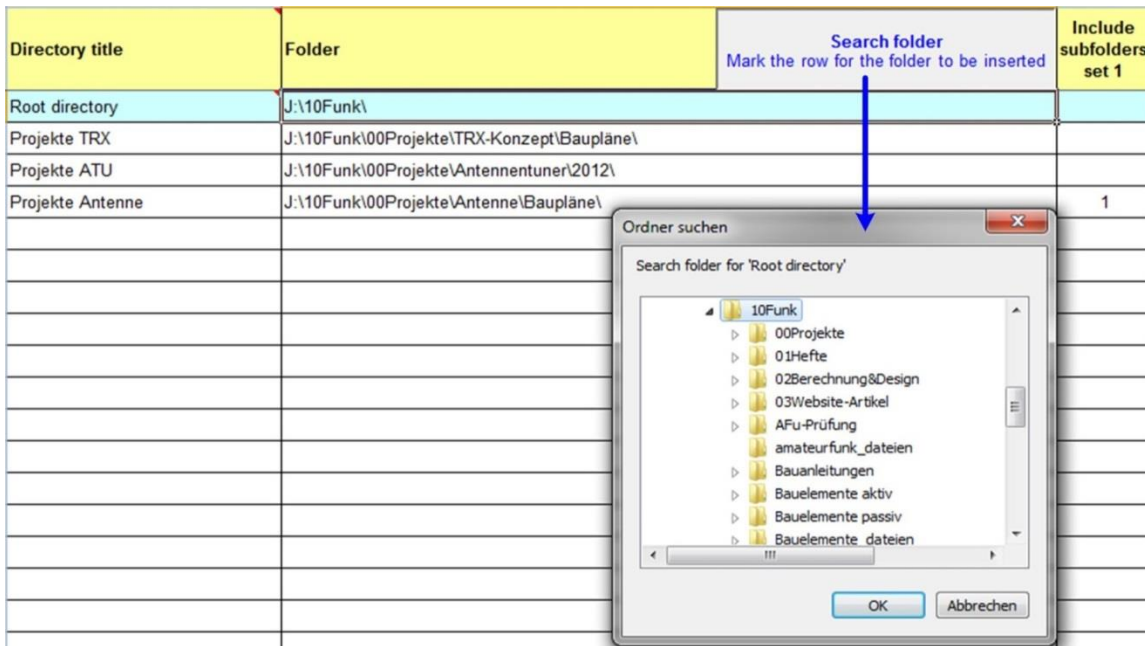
| Directory title | Folder | Search folder<br>Mark the row for the folder to be inserted | Include subfolders set 1 |
|---|---|---|---|
| Root directory | J:\10Funk\ | | |
| Projekte TRX | J:\10Funk\00Projekte\TRX-Konzept\Baupläne\ | | |
| Projekte ATU | J:\10Funk\00Projekte\Antennentuner\2012\ | | |
| Projekte Antenne | J:\10Funk\00Projekte\Antenne\Baupläne\ | | 1 |

Ordner suchen

Search folder for 'Root directory'

10Funk
00Projekte
01Hefte
02Berechnung&Design
03Website-Artikel
AFu-Prüfung
amateurfunk_dateien
Bauanleitungen
Bauelemente aktiv
Bauelemente passiv
Bauelemente_dateien

OK
Abbrechen